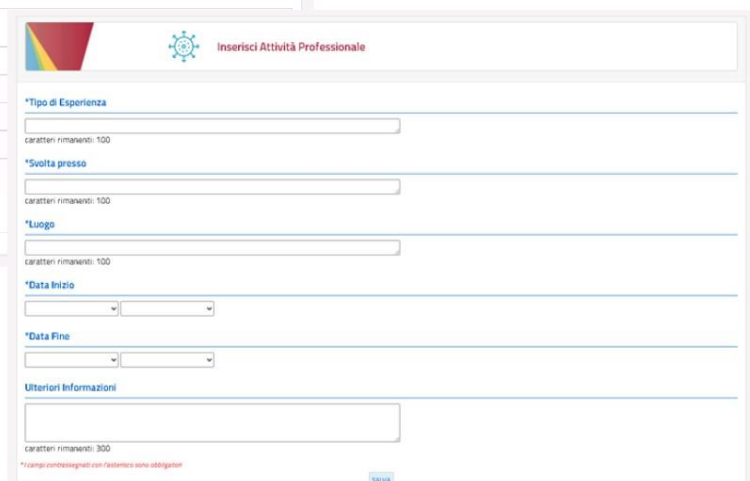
Inserisci Attività Professionale

*Tipo di Esperienza

caratteri rimanenti: 100

*Svolta presso

caratteri rimanenti: 100

*Luogo

caratteri rimanenti: 100

*Data Inizio

*Data Fine

Ulteriori Informazioni

caratteri rimanenti: 300

* I campi contrassegnati con l'asterisco sono obbligatori

Salva